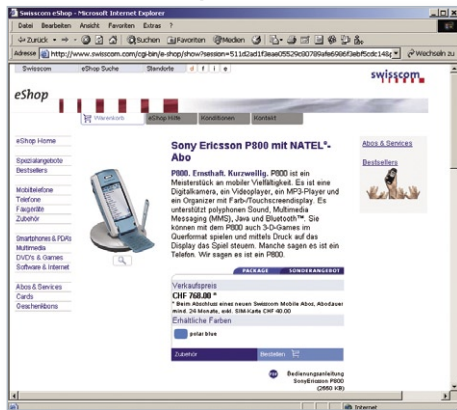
Swisscom eShop - Microsoft Internet Explorer

Datei Bearbeiten Ansicht Favoriten Extras ?

Zurück Suchen Favoriten Medien

Adresse http://www.swisscom.com/cgi-bin/e-shop/show?session=511d2ad1f3eae05529c00789afe6986f3ebf5cdc148 Wechseln zu

Swisscom eShop Suche Standorte d f i e

swisscom

eShop

Warenkorb eShop Hilfe Konditionen Kontakt

eShop Home

Spezialangebote
Bestsellers

Mobiltelefone
Telefone
Faxgeräte
Zubehör

Smartphones & PDAs
Multimedia
DVD's & Games
Software & Internet

Abos & Services
Cards
Geschenkabos

Sony Ericsson P800 mit NATEL®-Abo

P800. Ernsthaft. Kurzweilig. P800 ist ein Meisterstück an mobiler Vielfältigkeit. Es ist eine Digitalkamera, ein Videoplayer, ein MP3-Player und ein Organizer mit Farb-/Touchscreendisplay. Es unterstützt polyphonen Sound, Multimedia Messaging (MMS), Java und Bluetooth™. Sie können mit dem P800 auch 3-D-Games im Querformat spielen und mittels Druck auf das Display das Spiel steuern. Manche sagen es ist ein Telefon. Wir sagen es ist ein P800.

PACKAGE SONDERANGEBOT

Verkaufspreis
CHF 768.00 *
* Beim Abschluss eines neuen Swisscom Mobile Abos, Abodauer mind. 24 Monate, exkl. SIM-Karte CHF 40.00

Erhältliche Farben

polar blue

Zubehör Bestellen

Bedienungsanleitung SonyEricsson P800 (2660 KB)

Abos & Services

Bestsellers

Internet